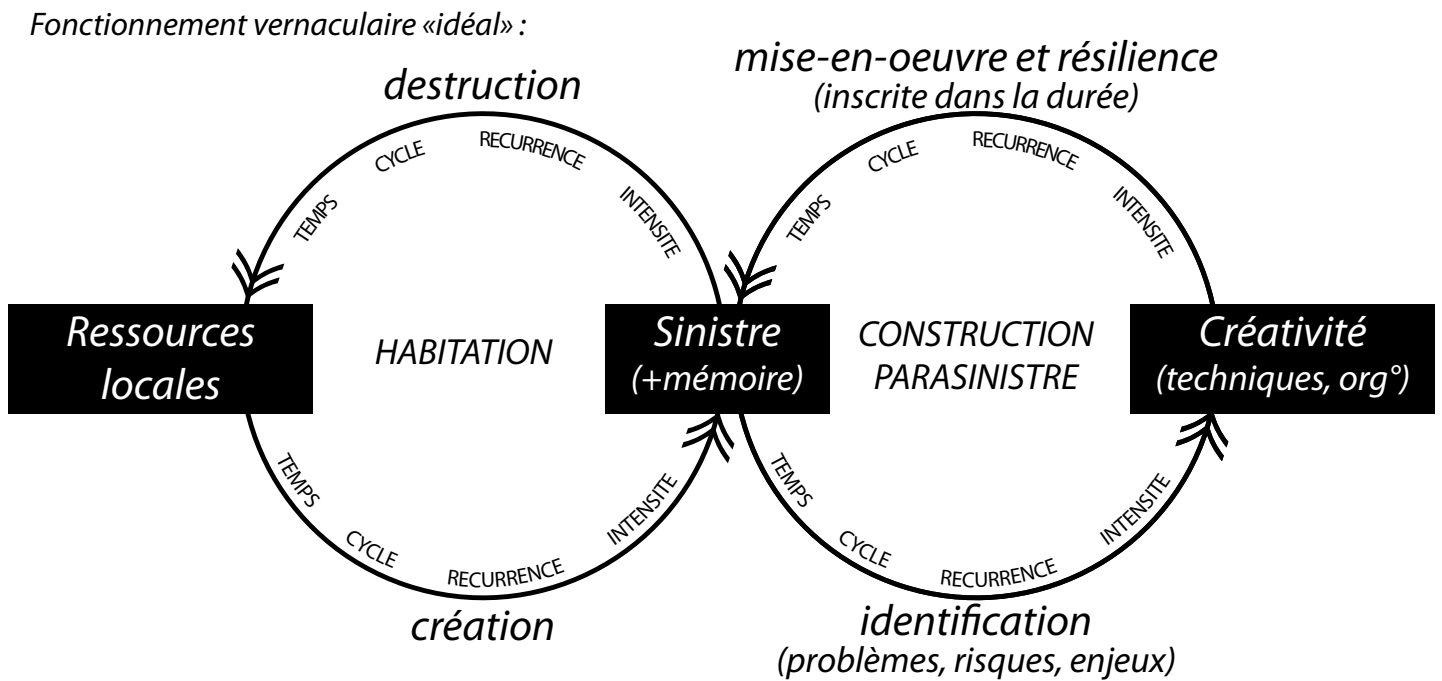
Fonctionnement vernaculaire «idéal» :

destruction

TEMPS CYCLE RECURRENCE INTENSITE

mise-en-oeuvre et résilience
(inscrite dans la durée)

TEMPS CYCLE RECURRENCE INTENSITE

Ressources locales

HABITATION

Sinistre (+mémoire)

CONSTRUCTION PARASINISTRE

Créativité (techniques, org°)

TEMPS CYCLE RECURRENCE INTENSITE

création

TEMPS CYCLE RECURRENCE INTENSITE

identification
(problèmes, risques, enjeux)